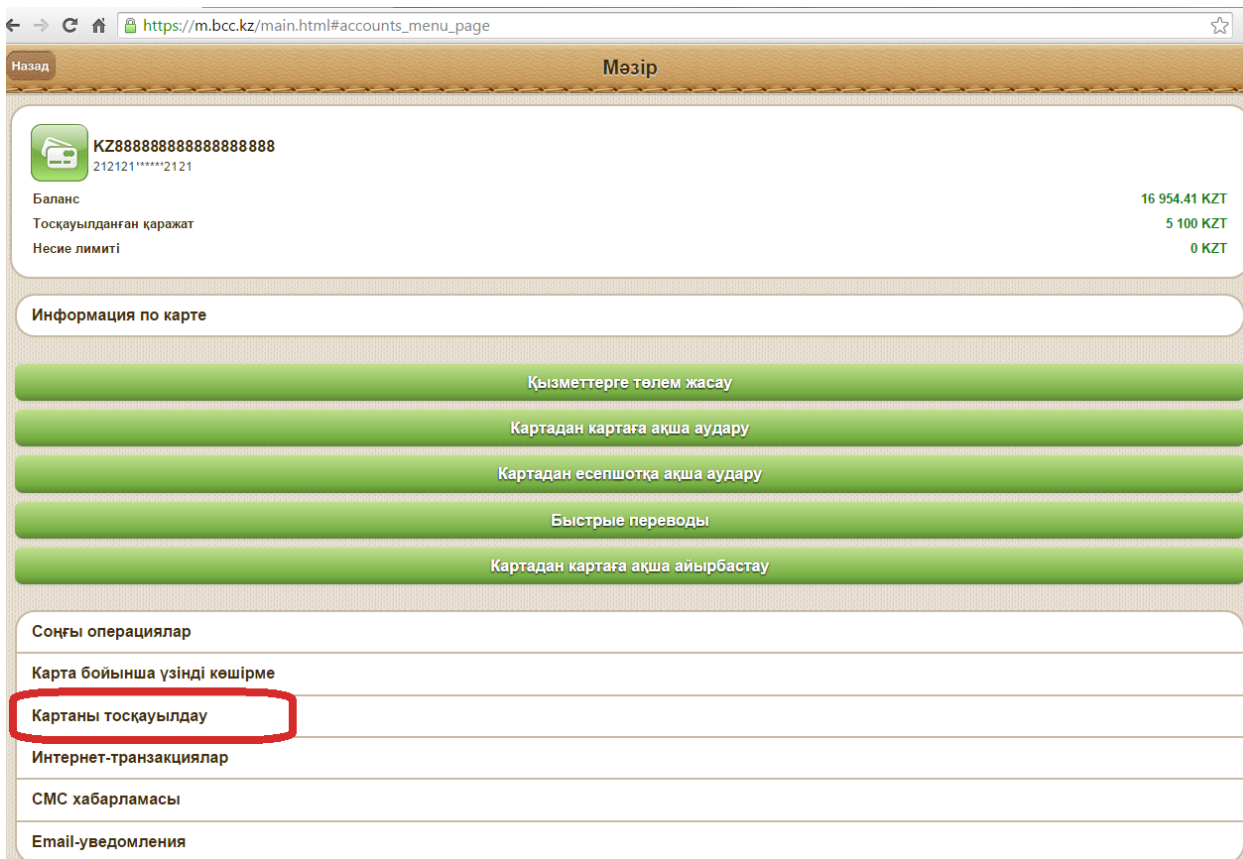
https://m.bcc.kz/main.html#accounts_menu_page

Назад

Мәзір

KZ888888888888888888
212121******2121

Баланс 16 954.41 KZT
Тосқауылданған қаражат 5 100 KZT
Несие лимиті 0 KZT

Информация по карте

Қызметтерге төлем жасау

Картадан картаға ақша аудару

Картадан есепшотқа ақша аудару

Быстрые переводы

Картадан картаға ақша айырбастау

Соңғы операциялар

Карта бойынша үзінді көшірме

Картаны тосқауылдау

Интернет-транзакциялар

СМС хабарламасы

Email-уведомления